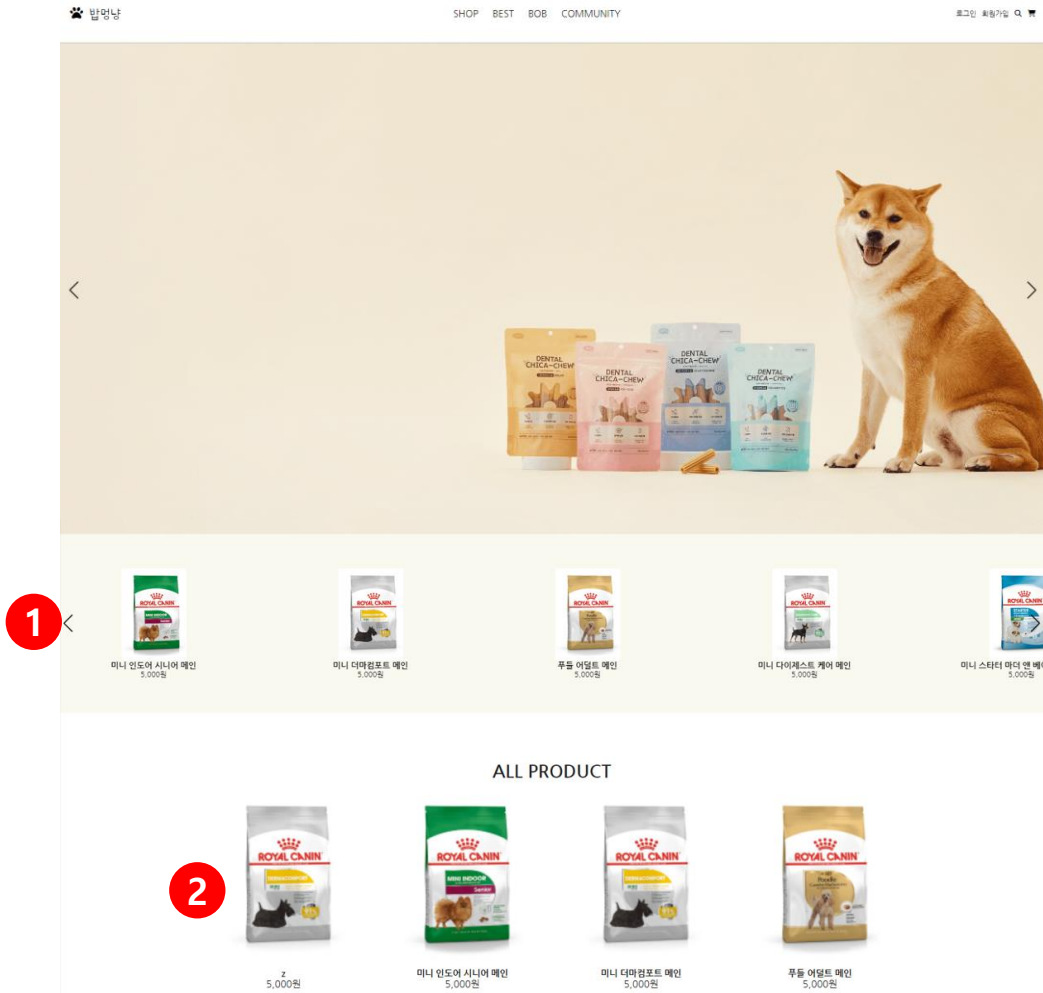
밥멍냥

SHOP BEST BOB COMMUNITY

로그인 회원가입

DENTAL CHICA-CHEW

DENTAL CHICA-CHEW

DENTAL CHICA-CHEW

DENTAL CHICA-CHEW

1

ROYAL CANIN
미니 인도어 시니어 메인
5,000원

ROYAL CANIN
미니 더마컴포트 메인
5,000원

ROYAL CANIN
푸들 어덜트 메인
5,000원

ROYAL CANIN
미니 다이제스트 케어 메인
5,000원

ROYAL CANIN
미니 스타터 마더 앤 베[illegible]
5,000원

ALL PRODUCT

2

ROYAL CANIN
z
5,000원

ROYAL CANIN
MINI INDOOR Senior
미니 인도어 시니어 메인
5,000원

ROYAL CANIN
미니 더마컴포트 메인
5,000원

ROYAL CANIN
Poodle
푸들 어덜트 메인
5,000원